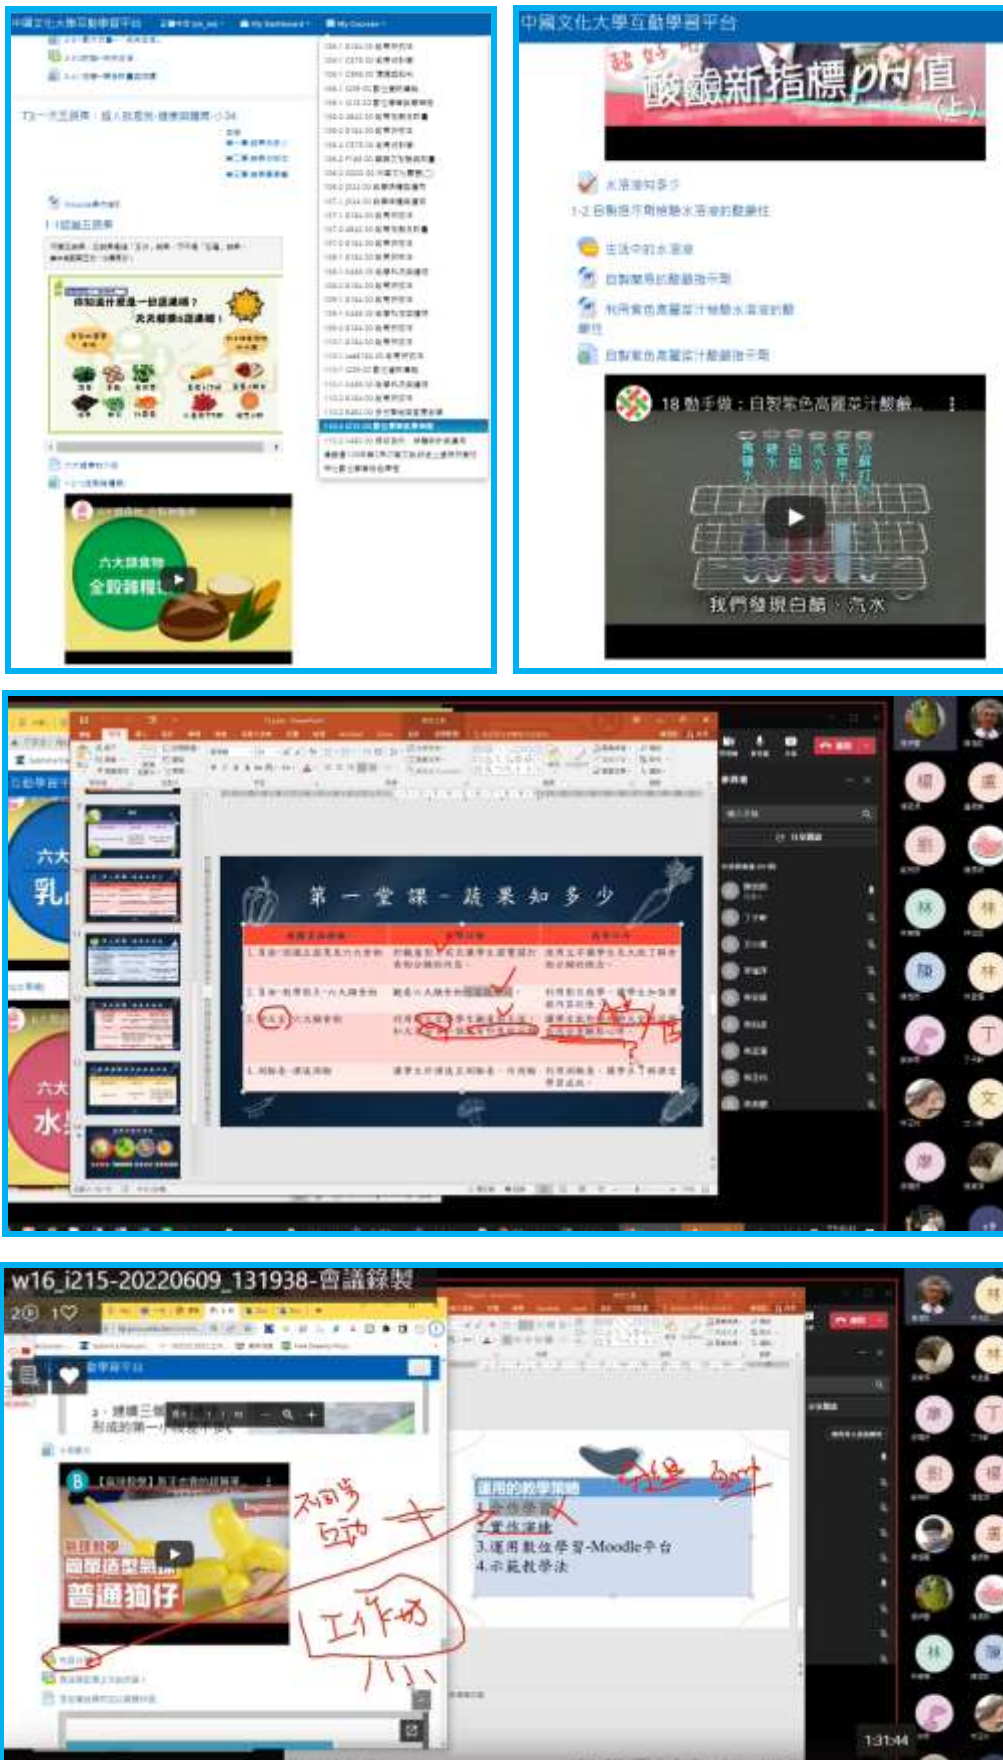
中國文化大學互動學習平台

酸鹼新指標pH值 (上)

水溶液知多少

1-2 自製指示劑檢驗水溶液的酸鹼性

生活中的水溶液

自製簡易的酸鹼指示劑

利用紫色高麗菜汁檢驗水溶液的酸鹼性

自製紫色高麗菜汁酸鹼指示劑

18 動手做：自製紫色高麗菜汁酸鹼...

我們發現白醋、汽水

你知道什麼是一份這碗嗎？

六大類食物

全穀雜糧

第一堂課－蔬果知多少

六大

乳

六大

水

w16_i215-20220609_131938-會議錄製

2 1

運用的教學策略

1.合作學習

2.實作演練

3.運用數位學習-Moodle平台

4.示範教學法

普通狗仔

不同學習

工作坊

1:31:44